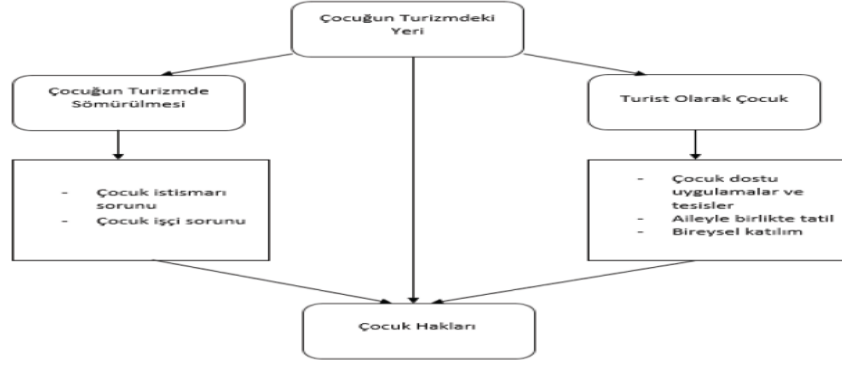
Çocuğun Turizmdeki Yeri

Çocuğun Turizmde Sömürülmesi

Turist Olarak Çocuk

- Çocuk istismarı sorunu
- Çocuk işçi sorunu

- Çocuk dostu uygulamalar ve tesisler
- Aileyle birlikte tatil
- Bireysel katılım

Çocuk Hakları